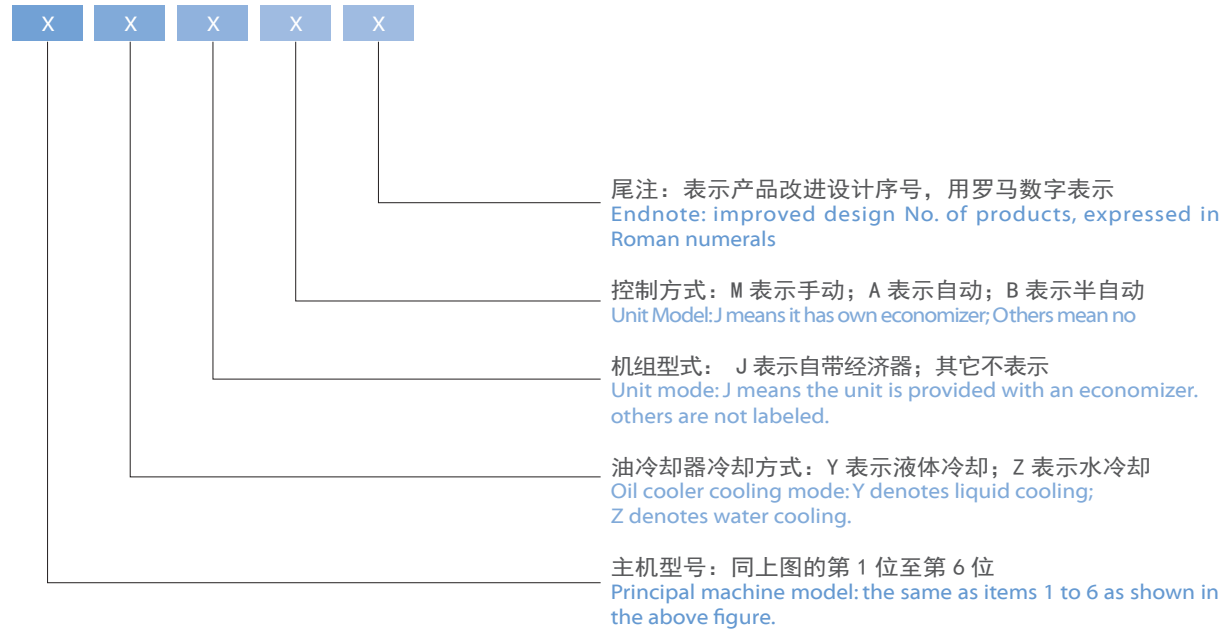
X X X X X

尾注：表示产品改进设计序号，用罗马数字表示
Endnote: improved design No. of products, expressed in Roman numerals

控制方式：M 表示手动；A 表示自动；B 表示半自动
Unit Model: J means it has own economizer; Others mean no

机组型式： J 表示自带经济器；其它不表示
Unit mode: J means the unit is provided with an economizer. others are not labeled.

油冷却器冷却方式：Y 表示液体冷却；Z 表示水冷却
Oil cooler cooling mode: Y denotes liquid cooling; Z denotes water cooling.

主机型号：同上图的第 1 位至第 6 位
Principal machine model: the same as items 1 to 6 as shown in the above figure.